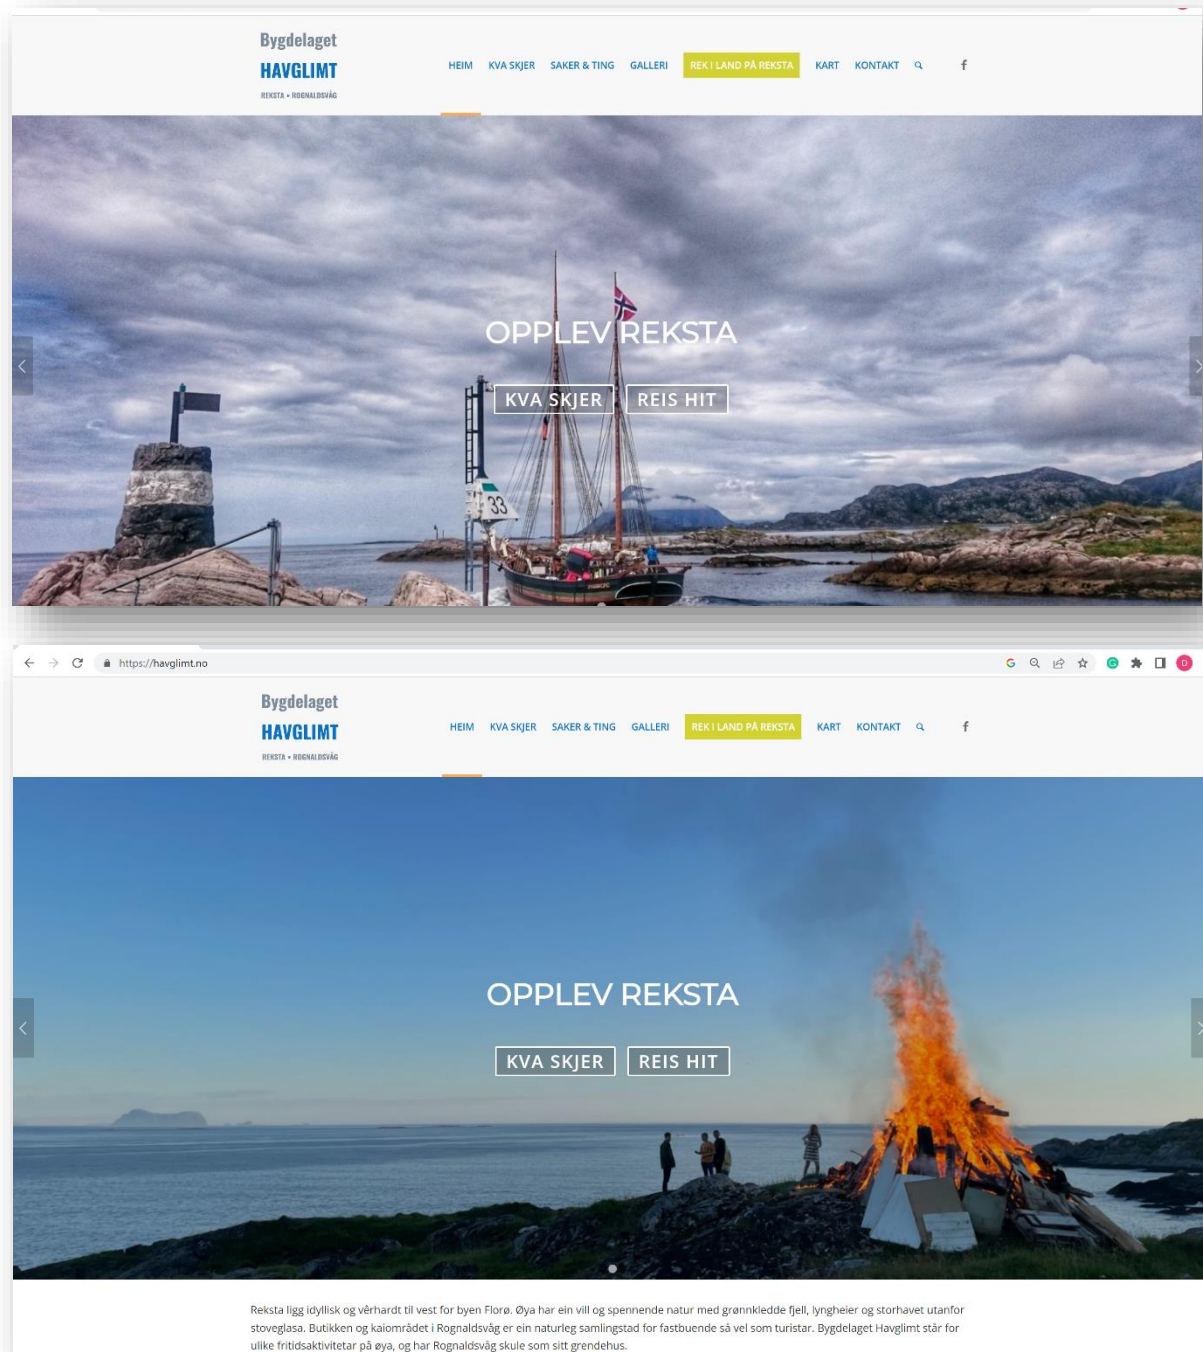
Bygdelaget
HAVGLIMT
REKSTA • ROGNALDSVÅG

HEIM KVA SKJER SAKER & TING GALLERI REK I LAND PÅ REKSTA KART KONTAKT

OPPLEV REKSTA

KVA SKJER REIS HIT

33

https://havglimt.no

Bygdelaget
HAVGLIMT
REKSTA • ROGNALDSVÅG

HEIM KVA SKJER SAKER & TING GALLERI REK I LAND PÅ REKSTA KART KONTAKT

OPPLEV REKSTA

KVA SKJER REIS HIT

Reksta ligg idyllisk og vêrhardt til vest for byen Florø. Øya har ein vill og spennende natur med grønnkledde fjell, lyngheier og storhavet utanfor stoveglasa. Butikken og kaiområdet i Rognaldsvåg er ein naturleg samlingstad for fastbuende så vel som turistar. Bygdelaget Havglimt står for ulike fritidsaktivitetar på øya, og har Rognaldsvåg skule som sitt grendehus.